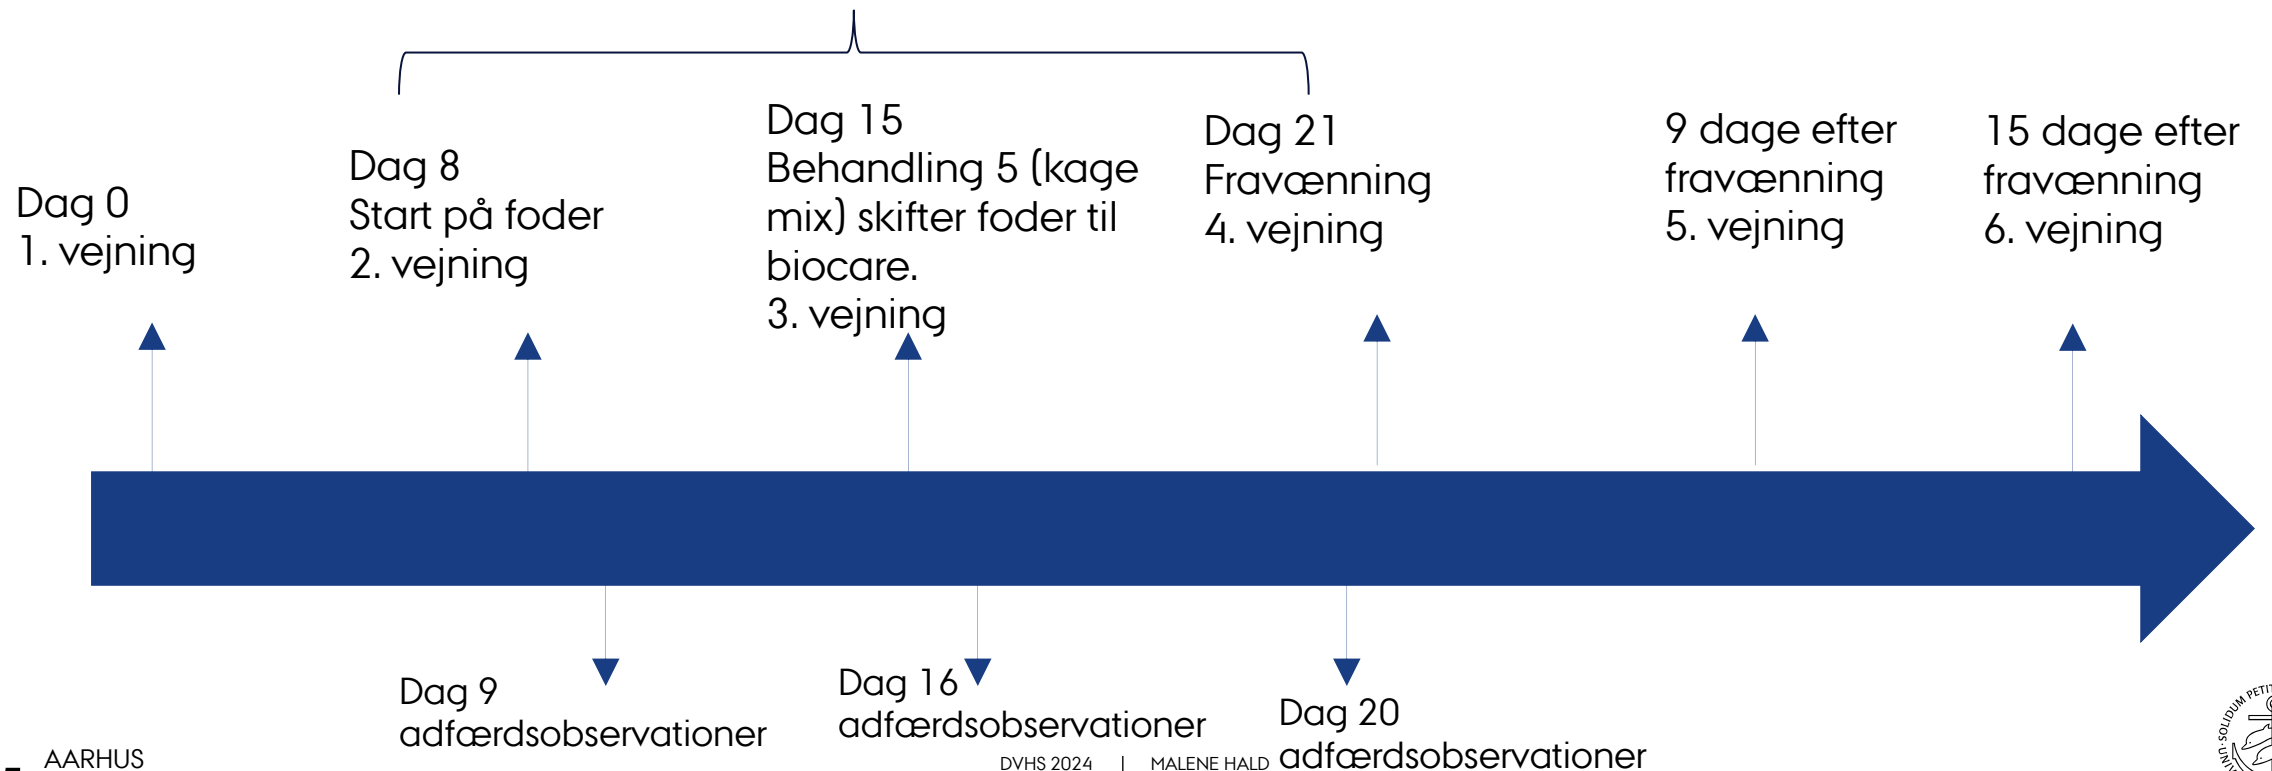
Dag 0
1. vejning

Dag 8
Start på foder
2. vejning

Dag 15
Behandling 5 (kage mix) skifter foder til biocare.
3. vejning

Dag 21
Fravænning
4. vejning

9 dage efter fravænning
5. vejning

15 dage efter fravænning
6. vejning

Dag 9
adfærdsobservationer

Dag 16
adfærdsobservationer

Dag 20
adfærdsobservationer

AARHUS

DVHS 2024 | MALENE HALD